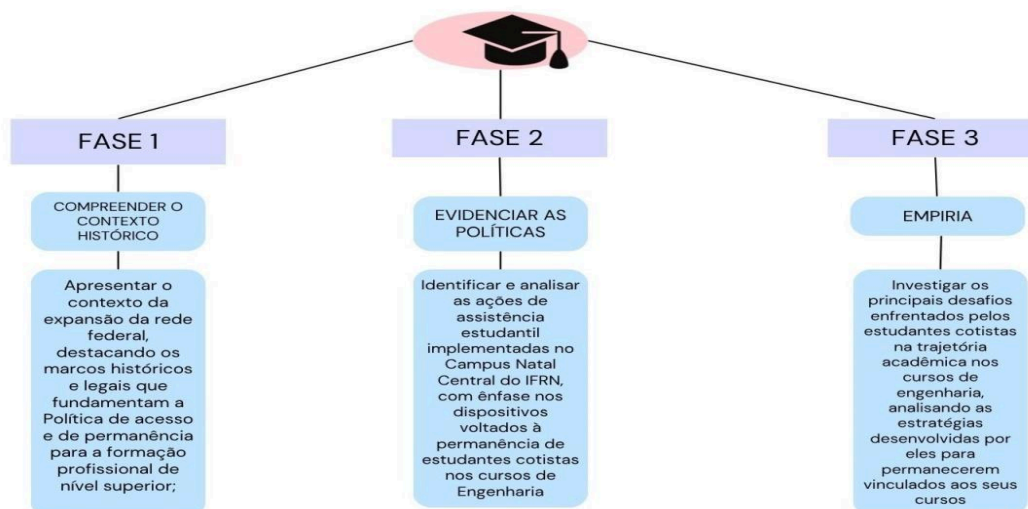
FASE 1

COMPREENDER O CONTEXTO HISTÓRICO

Apresentar o contexto da expansão da rede federal, destacando os marcos históricos e legais que fundamentam a Política de acesso e de permanência para a formação profissional de nível superior;

FASE 2

EVIDENCIAR AS POLÍTICAS

Identificar e analisar as ações de assistência estudantil implementadas no Campus Natal Central do IFRN, com ênfase nos dispositivos voltados à permanência de estudantes cotistas nos cursos de Engenharia

FASE 3

EMPIRIA

Investigar os principais desafios enfrentados pelos estudantes cotistas na trajetória acadêmica nos cursos de engenharia, analisando as estratégias desenvolvidas por eles para permanecerem vinculados aos seus cursos